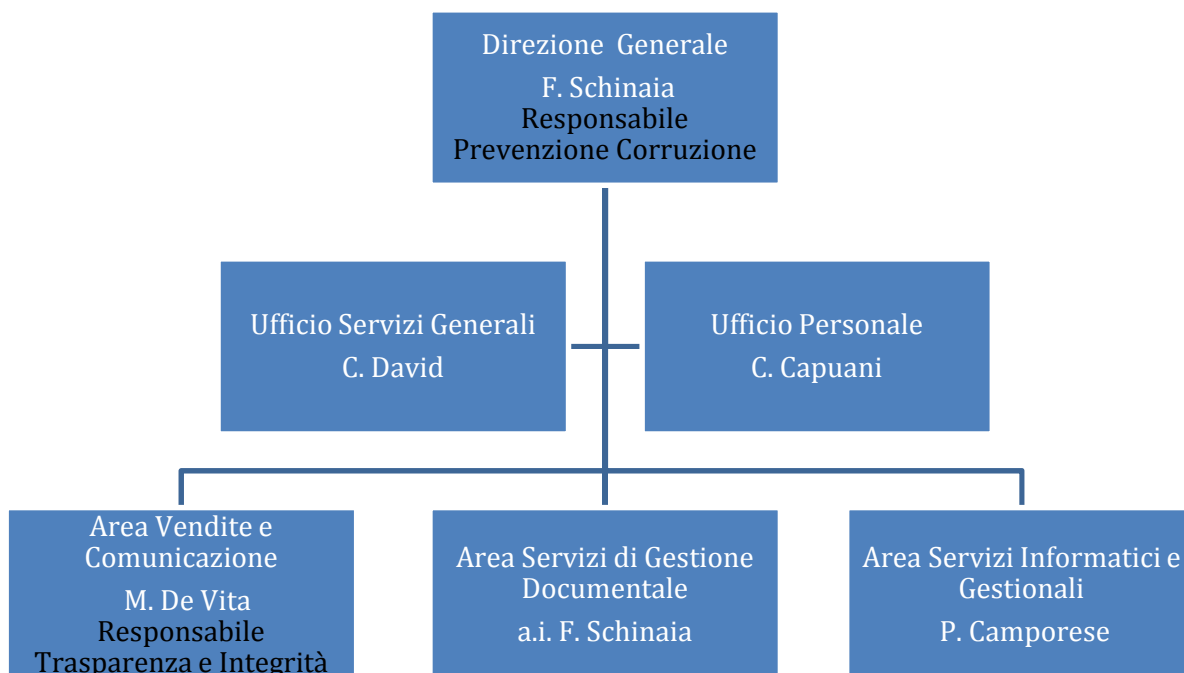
Direzione Generale
F. Schinaia
Responsabile
Prevenzione Corruzione

Ufficio Servizi Generali
C. David

Ufficio Personale
C. Capuani

Area Vendite e Comunicazione
M. De Vita
Responsabile
Trasparenza e Integrità

Area Servizi di Gestione Documentale
a.i. F. Schinaia

Area Servizi Informatici e Gestionali
P. Camporese